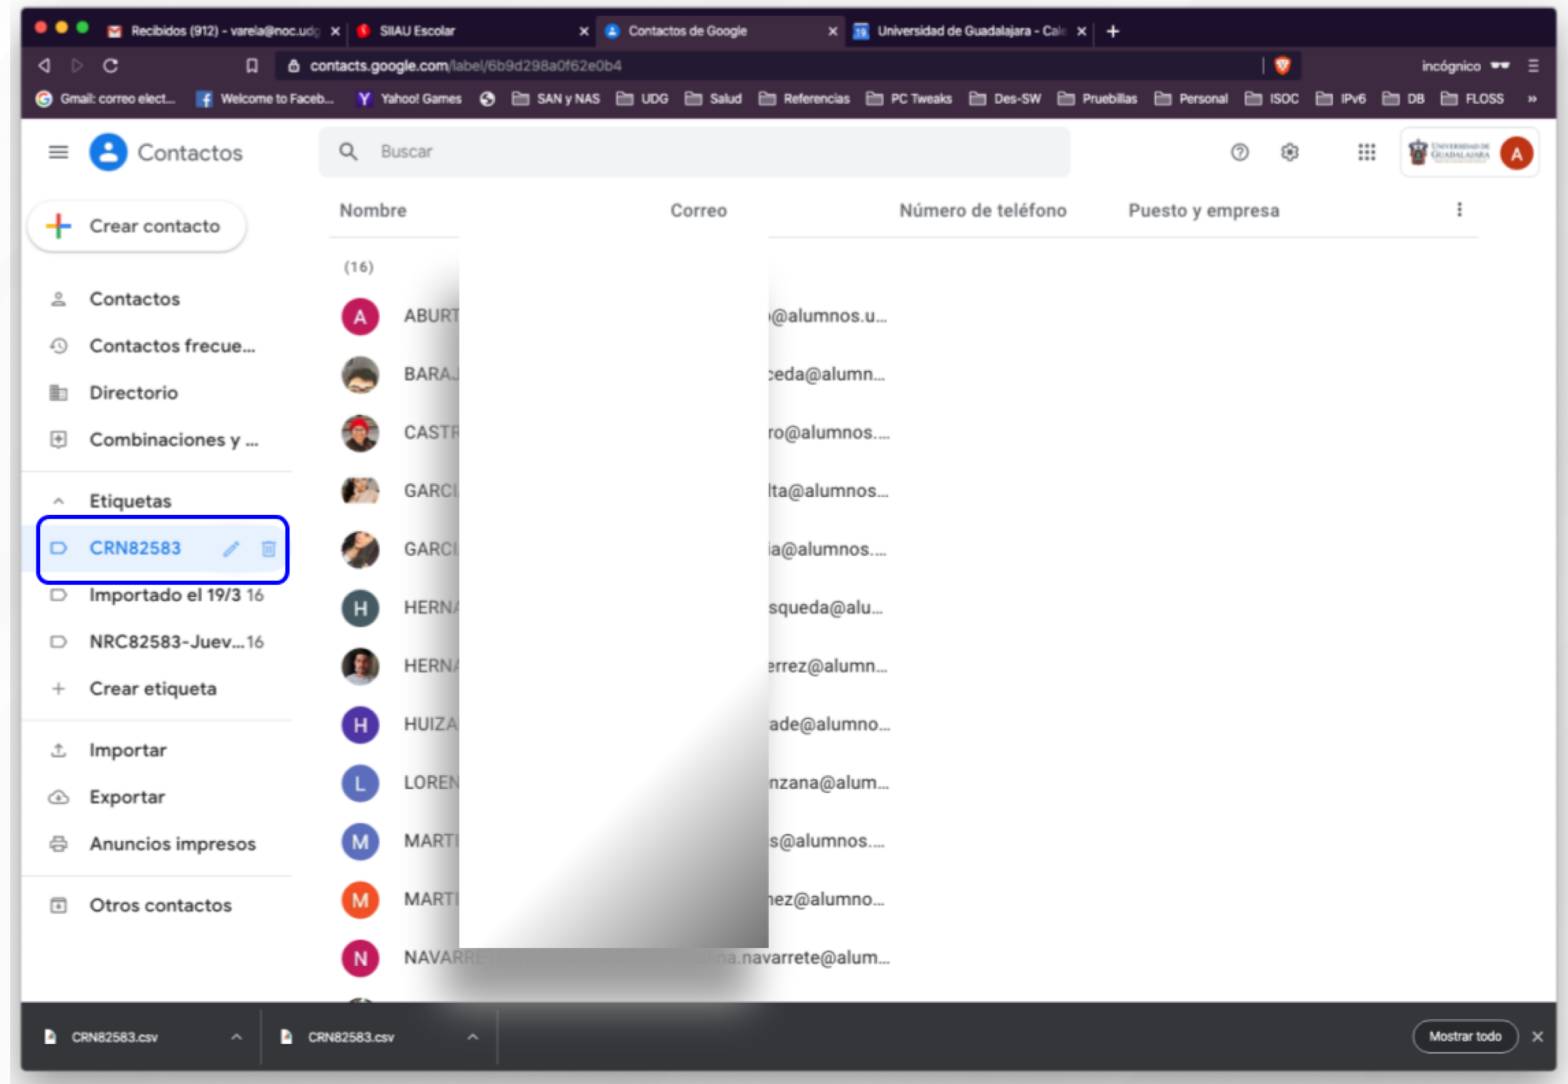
Recibidos (912) - varela@noc.udg ×
SIIAU Escolar ×
Contactos de Google ×
Universidad de Guadalajara - Cale ×
+

contacts.google.com/label/6b9d298a0f62e0b4
incógnito

Gmail: correo elect... Welcome to Faceb... Yahoo! Games SAN y NAS UDG Salud Referencias PC Tweaks Des-SW Pruebillas Personal ISOC IPv6 DB FLOSS »

Contactos
Buscar

Crear contacto

Contactos
Contactos frecue...
Directorio
Combinaciones y ...

Etiquetas
CRN82583
Importado el 19/3 16
NRC82583-Juev... 16
Crear etiqueta

Importar
Exportar
Anuncios impresos

Otros contactos

| Nombre | Correo | Número de teléfono | Puesto y empresa |
|---|---|---|---|
| (16) | | | |
| ABURT | @alumnos.u... | | |
| BARA. | ceda@alumn... | | |
| CASTF | ro@alumnos.... | | |
| GARC | lta@alumnos... | | |
| GARC | ia@alumnos.... | | |
| HERN | squeda@alu... | | |
| HERN | errez@alumn... | | |
| HUIZA | ade@alumno... | | |
| LOREN | nzana@alum... | | |
| MART | s@alumnos.... | | |
| MART | nez@alumno... | | |
| NAVARR | na.navarrete@alum... | | |

CRN82583.csv
CRN82583.csv
Mostrar todo